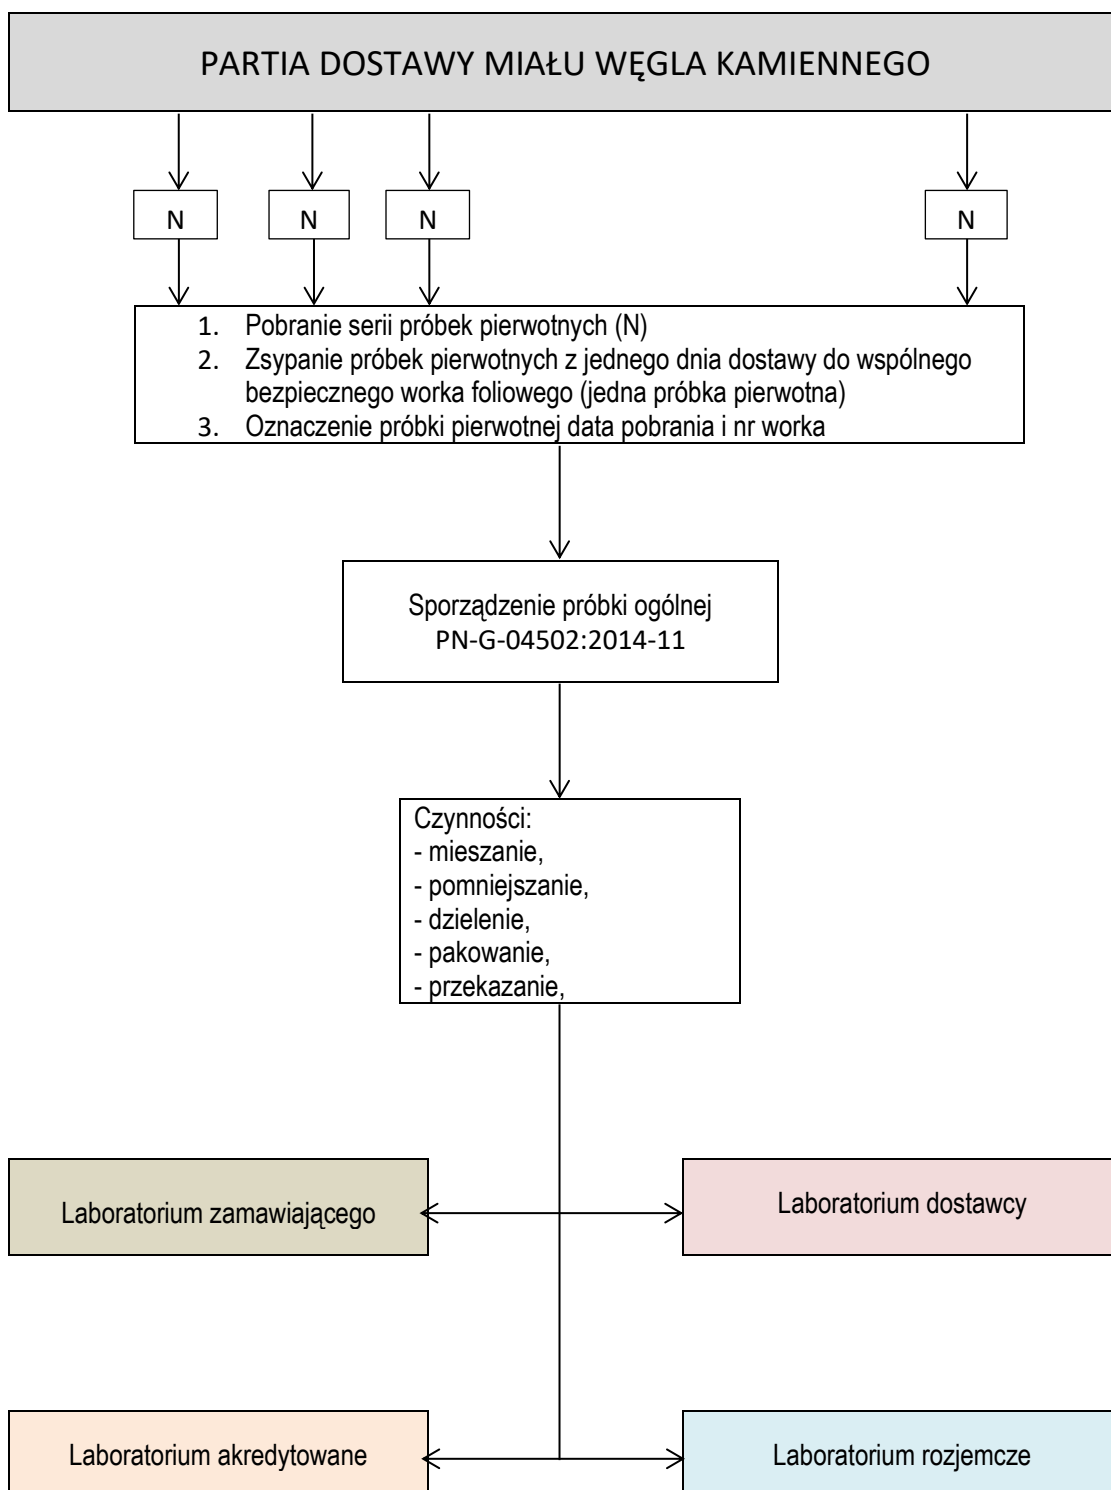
PARTIA DOSTAWY MIAŁU WĘGLA KAMIENNEGO

N

N

N

N

1. Pobranie serii próbek pierwotnych (N)
2. Zsypanie próbek pierwotnych z jednego dnia dostawy do wspólnego bezpiecznego worka foliowego (jedna próbka pierwotna)
3. Oznaczenie próbki pierwotnej data pobrania i nr worka

Sporządzenie próbki ogólnej
PN-G-04502:2014-11

Czynności:
- mieszanie,
- pomniejszanie,
- dzielenie,
- pakowanie,
- przekazanie,

Laboratorium zamawiającego

Laboratorium dostawcy

Laboratorium akredytowane

Laboratorium rozjemcze